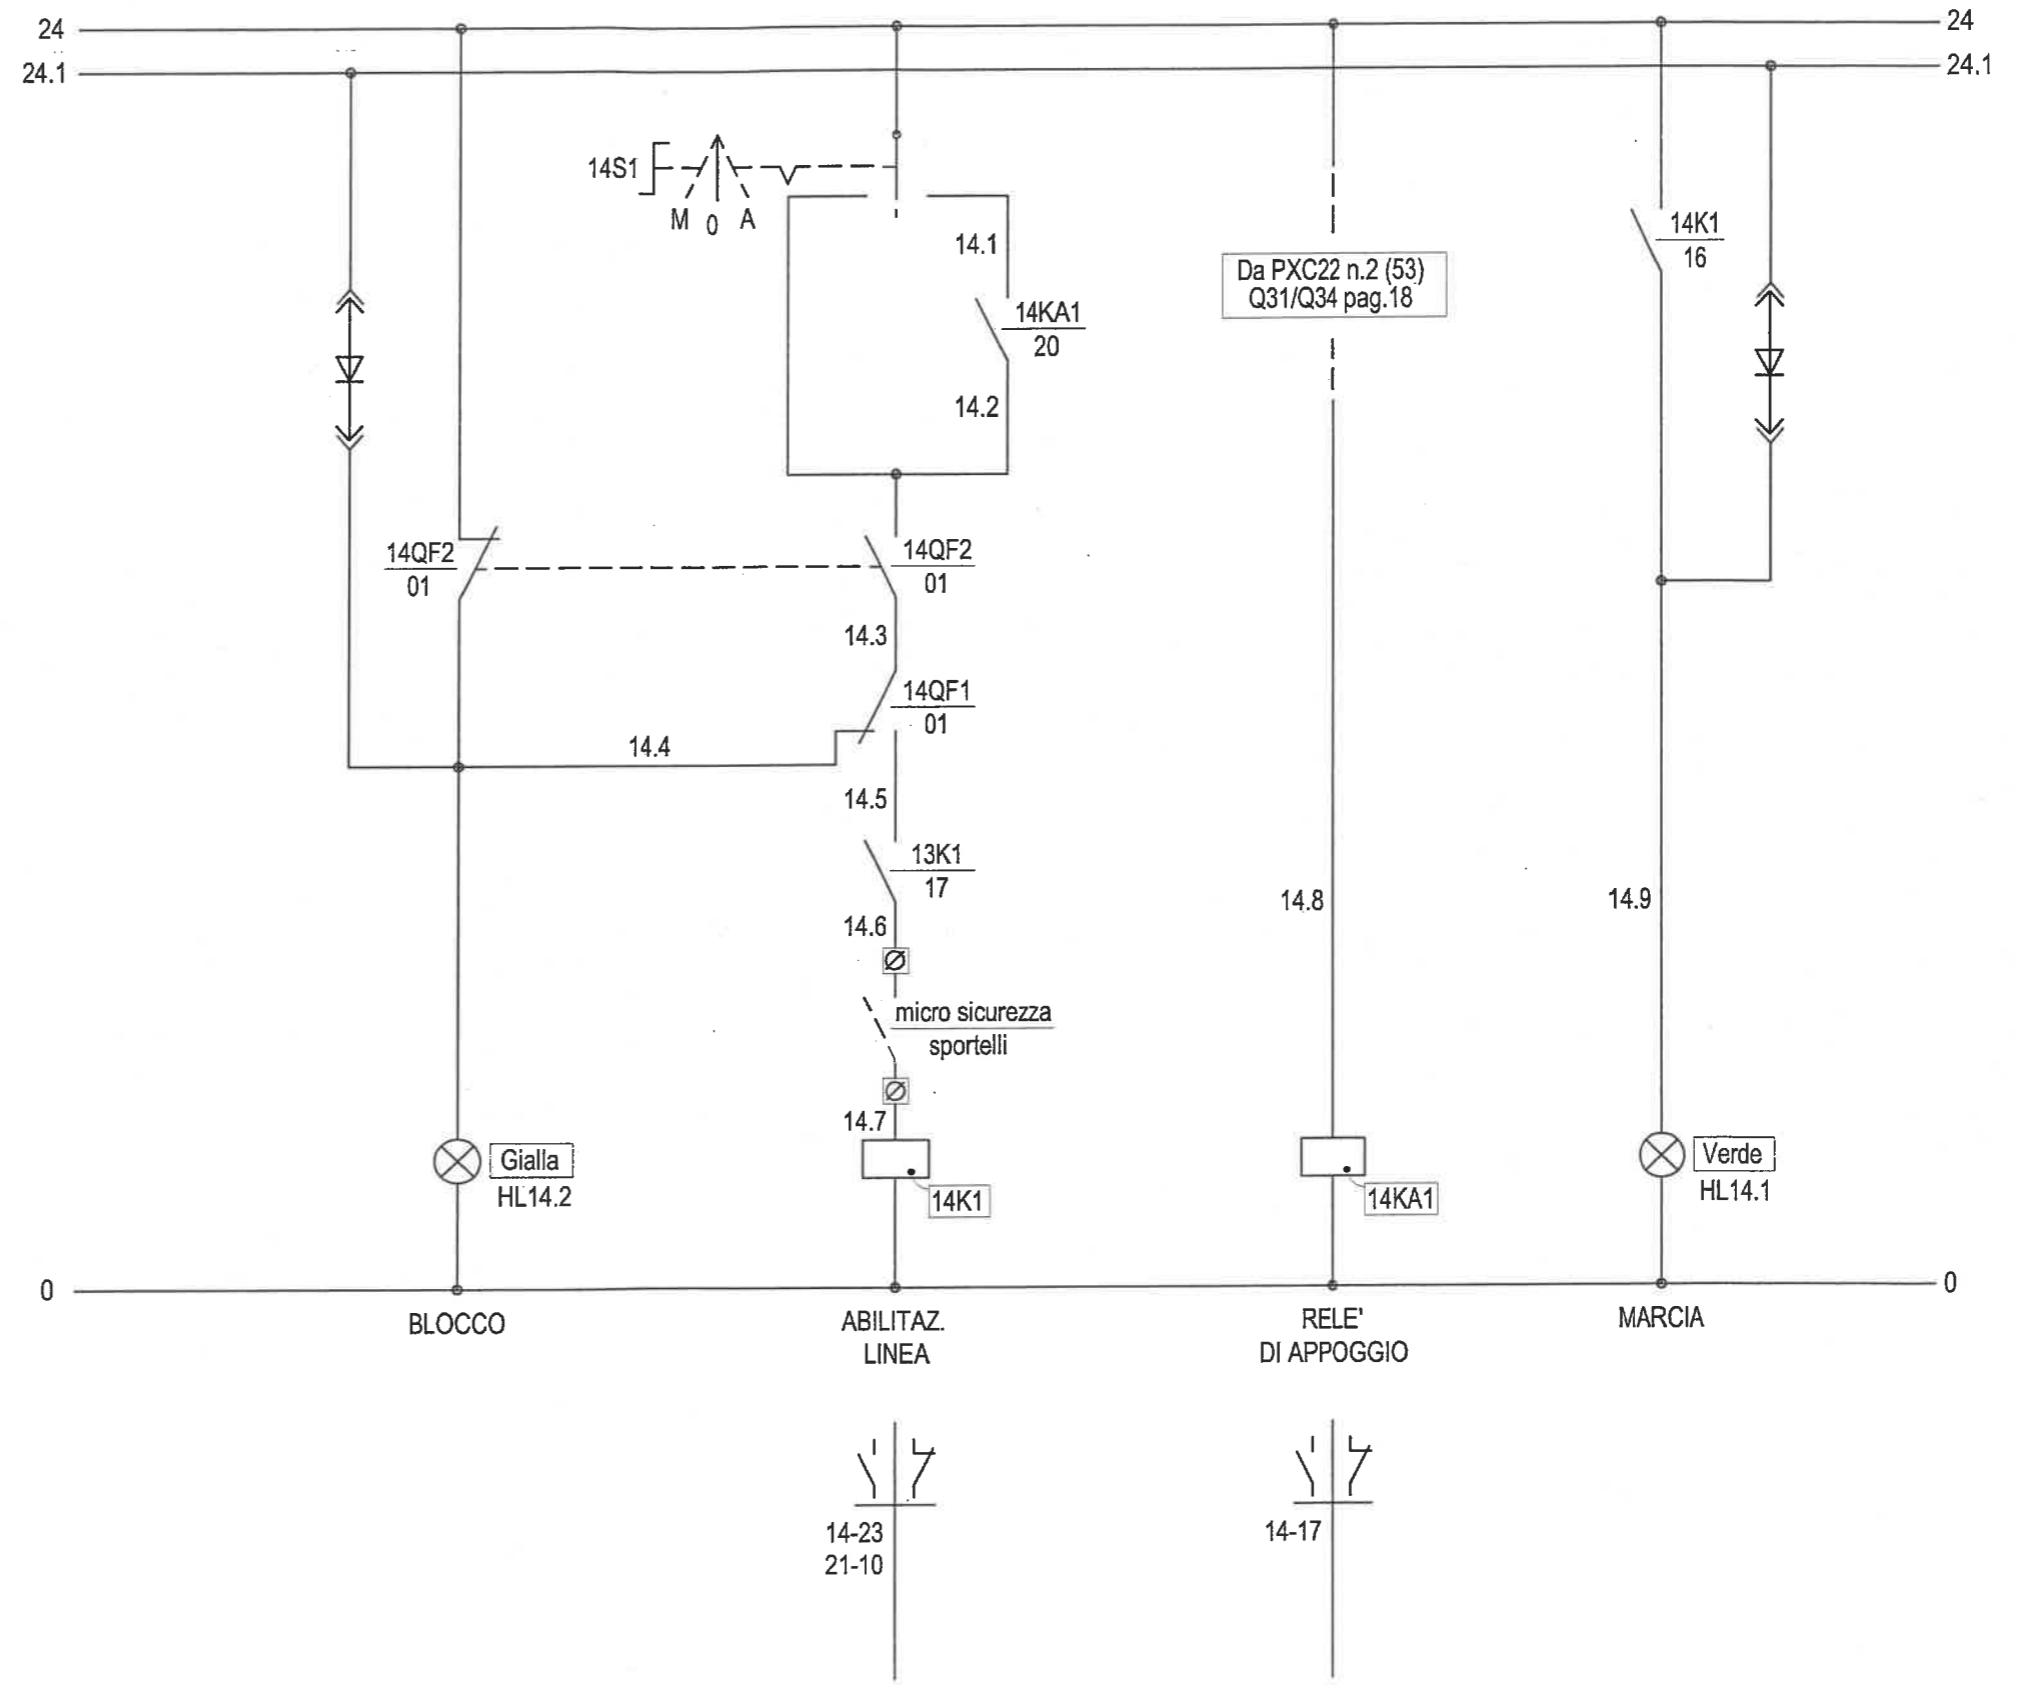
24
24.1
24
24.1

14S1
M 0 A

14.1
14KA1
20
14.2

Da PXC22 n.2 (53)
Q31/Q34 pag.18

14K1
16

14QF2
01
14QF2
01
14.3
14QF1
01
14.4
14.5
13K1
17
14.6
micro sicurezza
sportelli
14.7
14.8
14.9

Gialla
HL14.2
14K1
14KA1
Verde
HL14.1

0
0

BLOCCO
ABILITAZ.
LINEA
RELE'
DI APPOGGIO
MARCIA

14-23
21-10
14-17